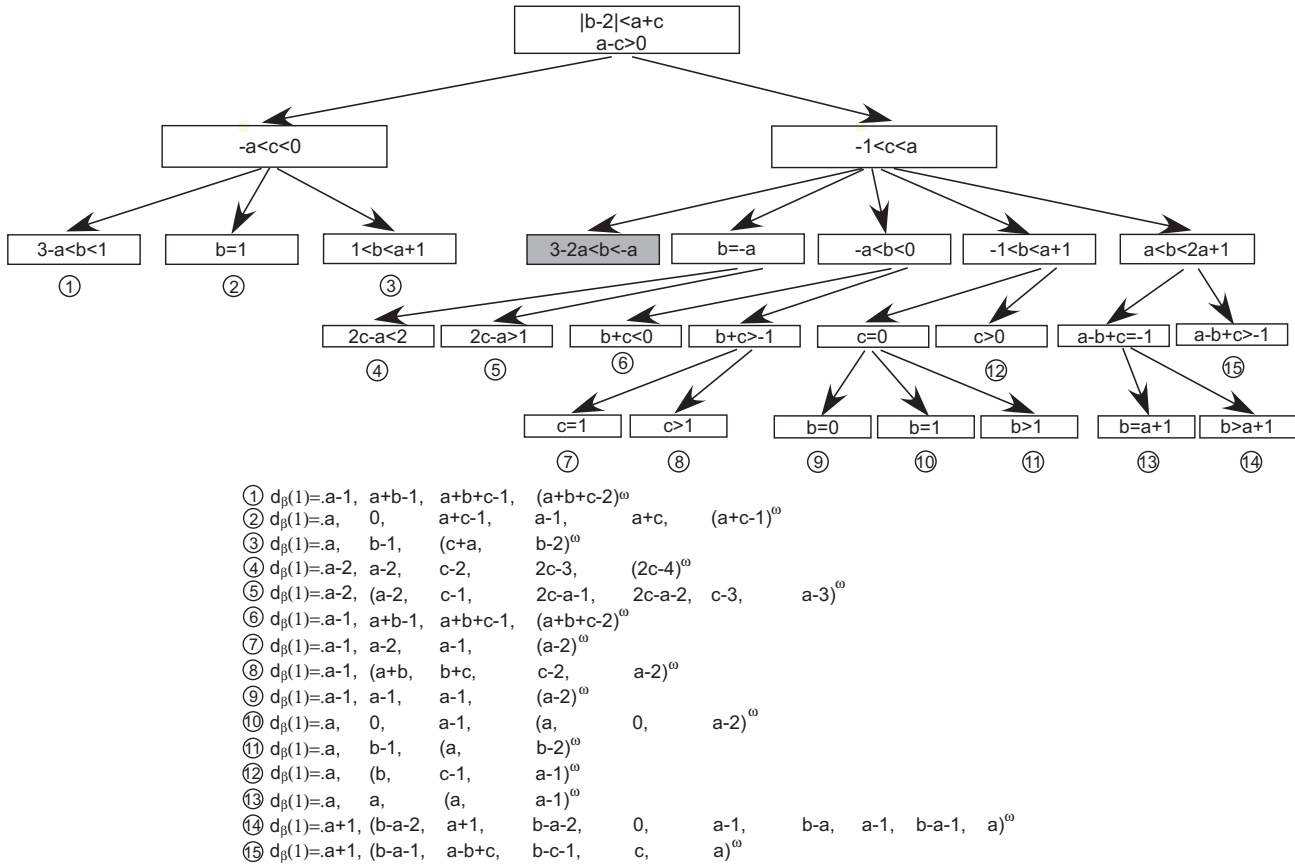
|b-2|<a+c
a-c>0

-a<c<0

-1<c<a

3-a<b<1

b=1

1<b<a+1

3-2a<b<-a

b=-a

-a<b<0

-1<b<a+1

a<b<2a+1

①

②

③

2c-a<2

2c-a>1

b+c<0

b+c>-1

c=0

c>0

a-b+c=-1

a-b+c>-1

④

⑤

⑥

⑫

⑮

c=1

c>1

b=0

b=1

b>1

b=a+1

b>a+1

⑦

⑧

⑨

⑩

⑪

⑬

⑭

① $d_\beta(1)$=.a-1, a+b-1, a+b+c-1, $(a+b+c-2)^\omega$
② $d_\beta(1)$=.a, 0, a+c-1, a-1, a+c, $(a+c-1)^\omega$
③ $d_\beta(1)$=.a, b-1, (c+a, $b-2)^\omega$
④ $d_\beta(1)$=.a-2, a-2, c-2, 2c-3, $(2c-4)^\omega$
⑤ $d_\beta(1)$=.a-2, (a-2, c-1, 2c-a-1, 2c-a-2, c-3, $a-3)^\omega$
⑥ $d_\beta(1)$=.a-1, a+b-1, a+b+c-1, $(a+b+c-2)^\omega$
⑦ $d_\beta(1)$=.a-1, a-2, a-1, $(a-2)^\omega$
⑧ $d_\beta(1)$=.a-1, (a+b, b+c, c-2, $a-2)^\omega$
⑨ $d_\beta(1)$=.a-1, a-1, a-1, $(a-2)^\omega$
⑩ $d_\beta(1)$=.a, 0, a-1, (a, 0, $a-2)^\omega$
⑪ $d_\beta(1)$=.a, b-1, (a, $b-2)^\omega$
⑫ $d_\beta(1)$=.a, (b, c-1, $a-1)^\omega$
⑬ $d_\beta(1)$=.a, a, (a, $a-1)^\omega$
⑭ $d_\beta(1)$=.a+1, (b-a-2, a+1, b-a-2, 0, a-1, b-a, a-1, b-a-1, $a)^\omega$
⑮ $d_\beta(1)$=.a+1, (b-a-1, a-b+c, b-c-1, c, $a)^\omega$